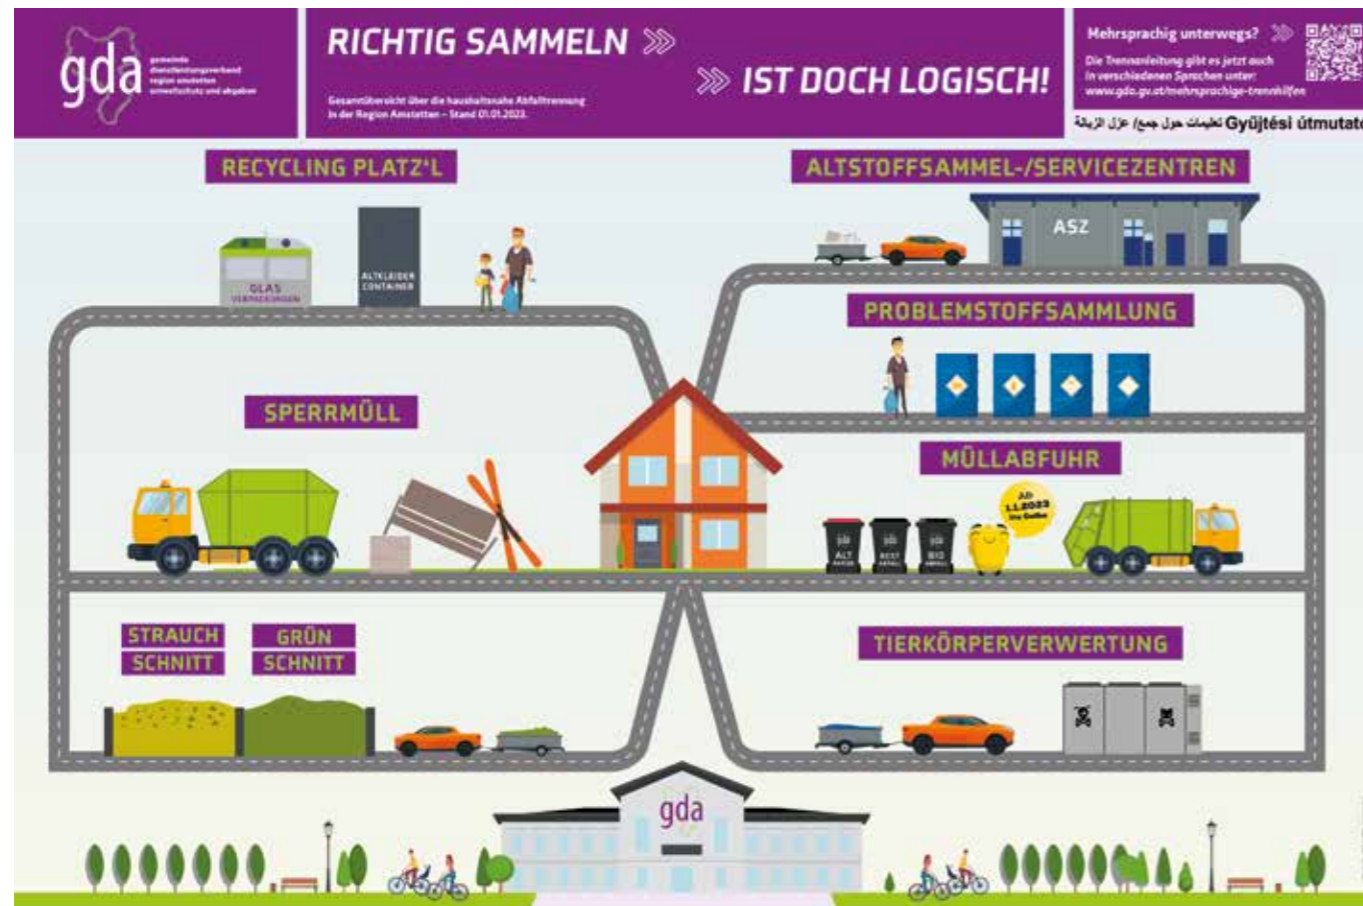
gda
gemeinde dienstleistungsverband region amstetten umweltschutz und abgaben

RICHTIG SAMMELN »

» IST DOCH LOGISCH!

Gesamtübersicht über die haushaltsnahe Abfalltrennung in der Region Amstetten – Stand 01.01.2023.

Mehrsprachig unterwegs? »

Die Trennanleitung gibt es jetzt auch in verschiedenen Sprachen unter: www.gda.gv.at/mehrsprachige-trennhilfen

Gyűjtési útmutató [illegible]

RECYCLING PLATZ'L

GLAS VERPACKUNGEN

ALTKLEIDER CONTAINER

ALTSTOFFSAMMEL-/SERVICEZENTREN

ASZ

PROBLEMSTOFFSAMMLUNG

SPERRMÜLL

MÜLLABFUHR

ALT PAPIER

REST ABFALL

BIO ABFALL

Ab 1.1.2023 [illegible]

STRAUCH SCHNITT

GRÜN SCHNITT

TIERKÖRPERVERWERTUNG

gda